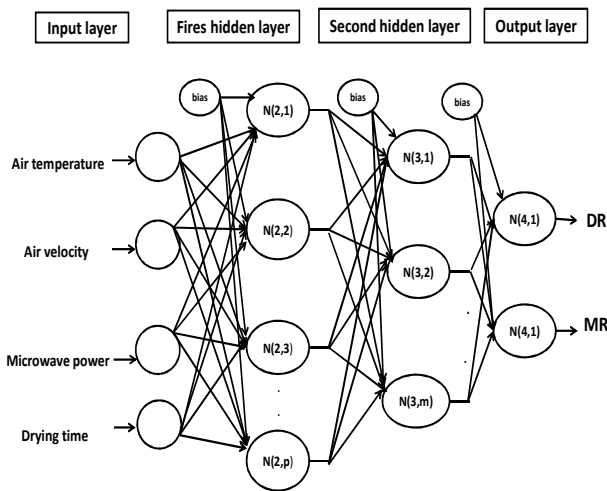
Input layer

Fires hidden layer

Second hidden layer

Output layer

bias

bias

bias

Air temperature

Air velocity

Microwave power

Drying time

N(2,1)

N(2,2)

N(2,3)

.

.

N(2,p)

N(3,1)

N(3,2)

.

.

N(3,m)

N(4,1)

N(4,1)

DR

MR